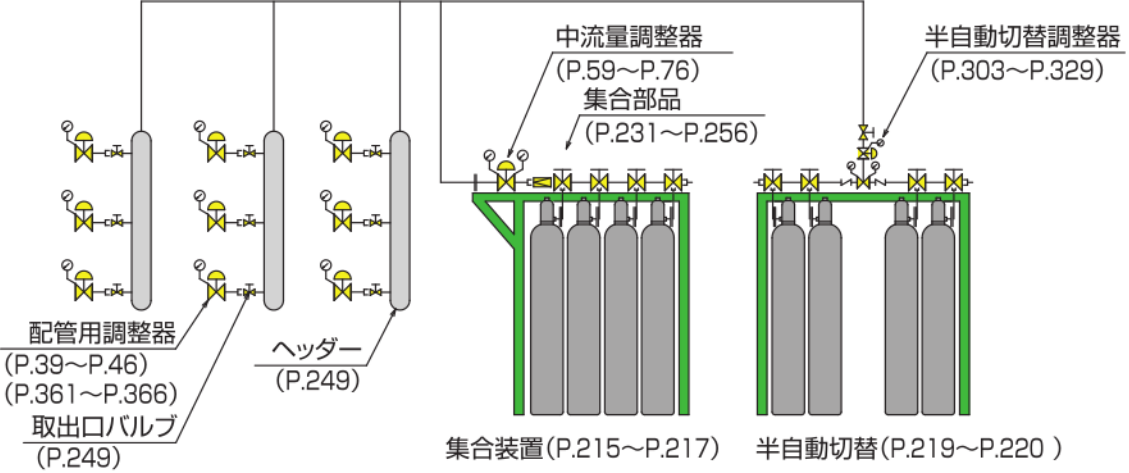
中流量調整器
(P.59～P.76)
集合部品
(P.231～P.256)
半自動切替調整器
(P.303～P.329)

配管用調整器
(P.39～P.46)
(P.361～P.366)
取出口バルブ
(P.249)

ヘッダー
(P.249)

集合装置(P.215～P.217)
半自動切替(P.219～P.220 )